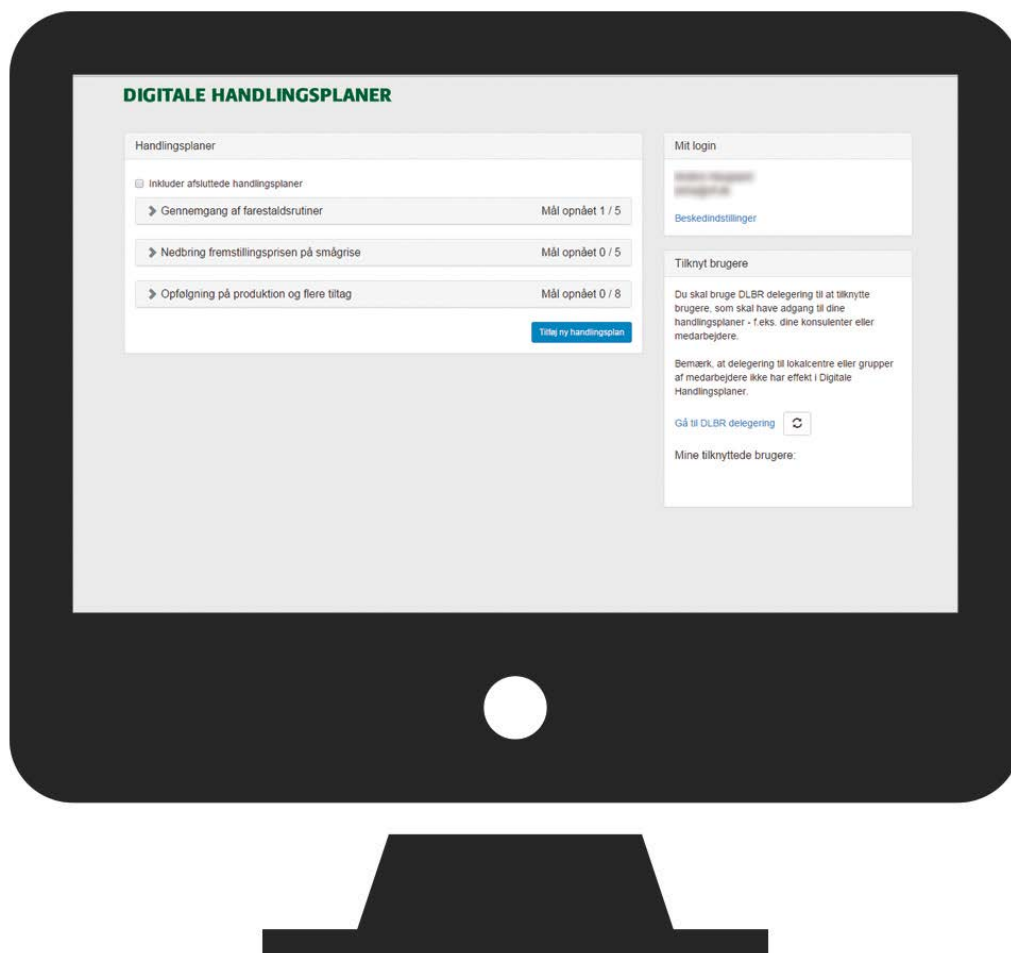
DIGITALE HANDLINGSPLANER

Handlingsplaner

Inkluder afsluttede handlingsplaner

Gennemgang af farestaldsrutiner Mål opnået 1 / 5

Nedbring fremstillingsprisen på smågrise Mål opnået 0 / 5

Opfølgning på produktion og flere tiltag Mål opnået 0 / 8

Tilføj ny handlingsplan

Mit login

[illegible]
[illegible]

Beskedindstillinger

Tilknyt brugere

Du skal bruge DLBR delegering til at tilknytte brugere, som skal have adgang til dine handlingsplaner - f.eks. dine konsulenter eller medarbejdere.

Bemærk, at delegering til lokalcentre eller grupper af medarbejdere ikke har effekt i Digitale Handlingsplaner.

Gå til DLBR delegering

Mine tilknyttede brugere: